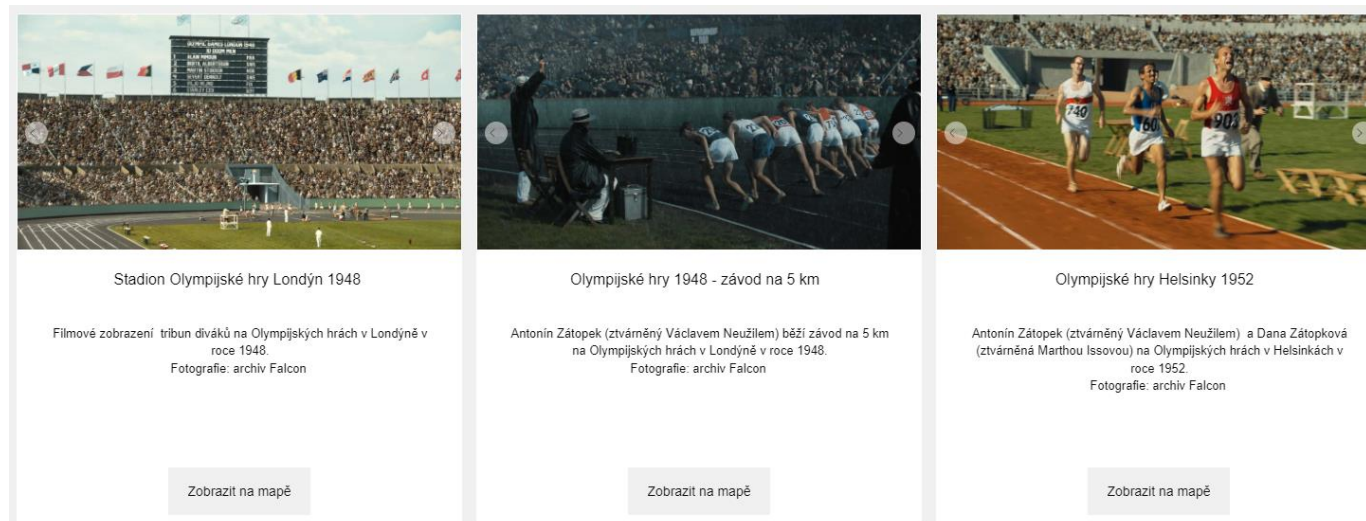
Stadion Olympijské hry Londýn 1948

Filmové zobrazení tribun diváků na Olympijských hrách v Londýně v roce 1948.
Fotografie: archiv Falcon

Zobrazit na mapě

Olympijské hry 1948 - závod na 5 km

Antonín Zátopek (ztvárněný Václavem Neužilem) běží závod na 5 km na Olympijských hrách v Londýně v roce 1948.
Fotografie: archiv Falcon

Zobrazit na mapě

Olympijské hry Helsinky 1952

Antonín Zátopek (ztvárněný Václavem Neužilem) a Dana Zátopková (ztvárněná Marthou Issovou) na Olympijských hrách v Helsinkách v roce 1952.
Fotografie: archiv Falcon

Zobrazit na mapě